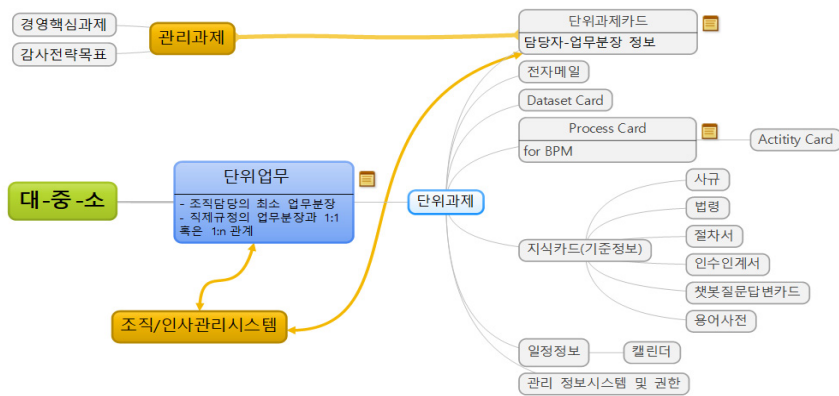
경영핵심과제

감사전략목표

관리과제

단위과제카드

담당자-업무분장 정보

전자메일

Dataset Card

Process Card

for BPM

Actitity Card

대-중-소

단위업무

- 조직담당의 최소 업무분장
- 직제규정의 업무분장과 1:1 혹은 1:n 관계

단위과제

사규

법령

절차서

지식카드(기준정보)

인수인계서

챗봇질문답변카드

용어사전

조직/인사관리시스템

일정정보

캘린더

관리 정보시스템 및 권한